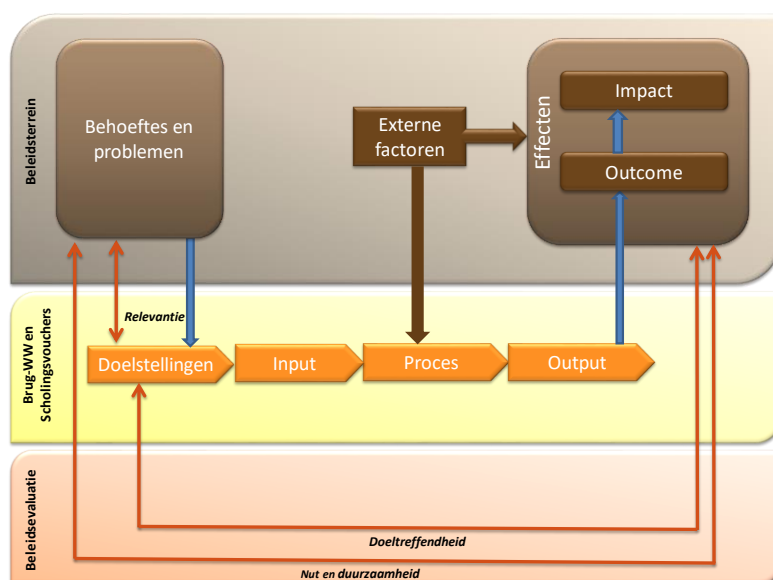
Beleidsterrein

Behoeftes en problemen

Externe factoren

Effecten

Impact

Outcome

Brug-WW en Scholingsvouchers

Relevantie

Doelstellingen

Input

Proces

Output

Beleidsevaluatie

Doeltreffendheid

Nut en duurzaamheid